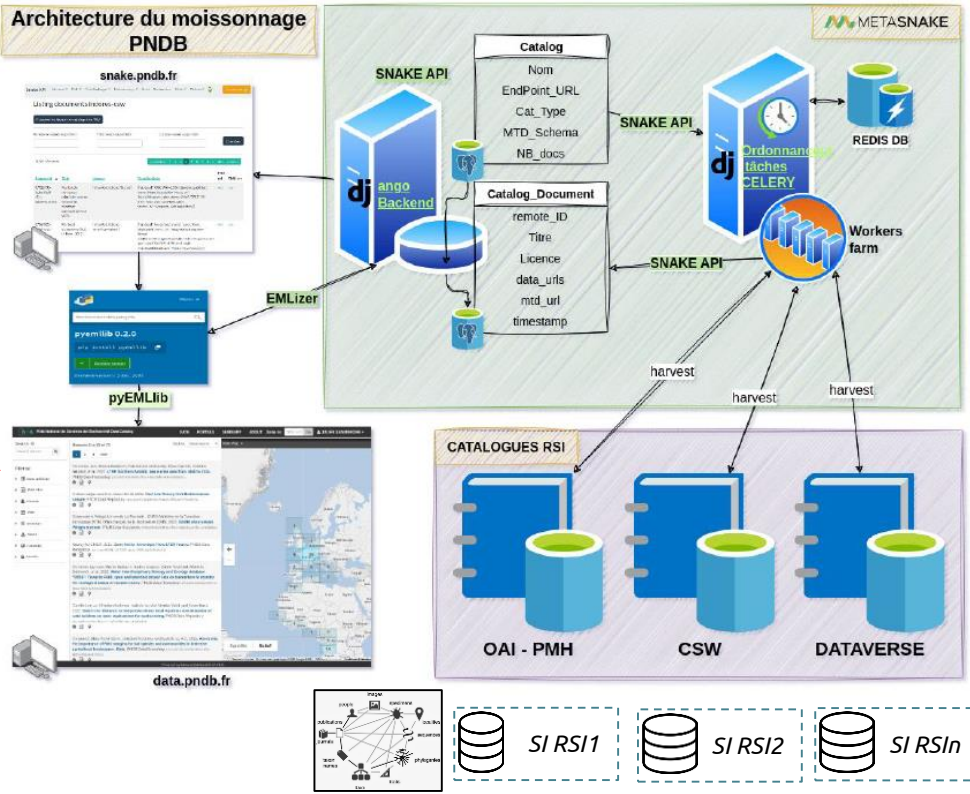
Architecture du moissonnage PNDB

snake.pndb.fr

Listing documents:mooc-raw

METASNAKE

SNAKE API

Catalog
Nom
EndPoint_URL
Cat_Type
MTD_Schema
NB_docs

SNAKE API

REDIS DB

dj ango Backend

Catalog_Document
remote_ID
Titre
Licence
data_urls
mtd_url
timestamp

dj Ordonnanceur tâches CELERY

Workers farm

SNAKE API

EMLizer

pyemllib 0.2.0

pyEMLlib

harvest

harvest

harvest

CATALOGUES RSI

OAI - PMH

CSW

DATAVERSE

data.pndb.fr

images
projets
questions
publications
données
outils
données
jeux
taxon
nomes
phylogénies

SI RSI1

SI RSI2

SI RSIn